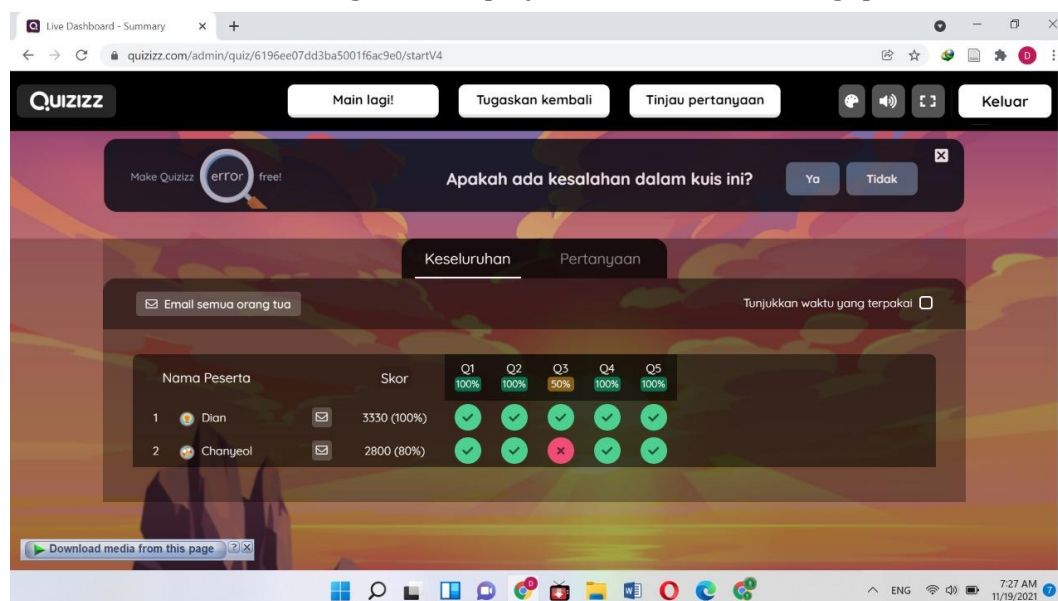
Live Dashboard - Summary × +

quizizz.com/admin/quiz/6196ee07dd3ba5001f6ac9e0/startV4

QUIZIZZ

Main lagi!

Tugaskan kembali

Tinjau pertanyaan

Keluar

Make Quizizz error free!

Apakah ada kesalahan dalam kuis ini?

Ya

Tidak

Keseluruhan

Pertanyaan

Email semua orang tua

Tunjukkan waktu yang terpakai

| Nama Peserta | | Skor | Q1 100% | Q2 100% | Q3 50% | Q4 100% | Q5 100% |
|---|---|---|---|---|---|---|---|
| 1 Dian | | 3330 (100%) | ✓ | ✓ | ✓ | ✓ | ✓ |
| 2 Chanyeol | | 2800 (80%) | ✓ | ✓ | × | ✓ | ✓ |

Download media from this page

ENG

7:27 AM
11/19/2021